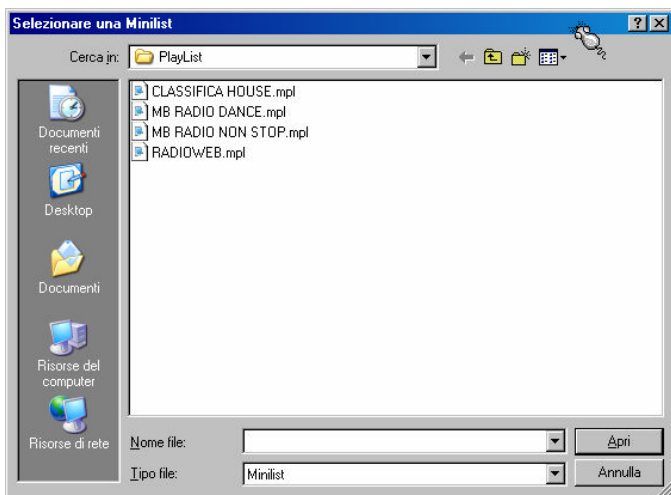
Selezionare una Minilist
?
Cerca in: PlayList
Documenti recenti
Desktop
Documenti
Risorse del computer
Risorse di rete
CLASSIFICA HOUSE.mpl
MB RADIO DANCE.mpl
MB RADIO NON STOP.mpl
RADIOWEB.mpl
Nome file:
Tipo file: Minilist
Apri
Annulla